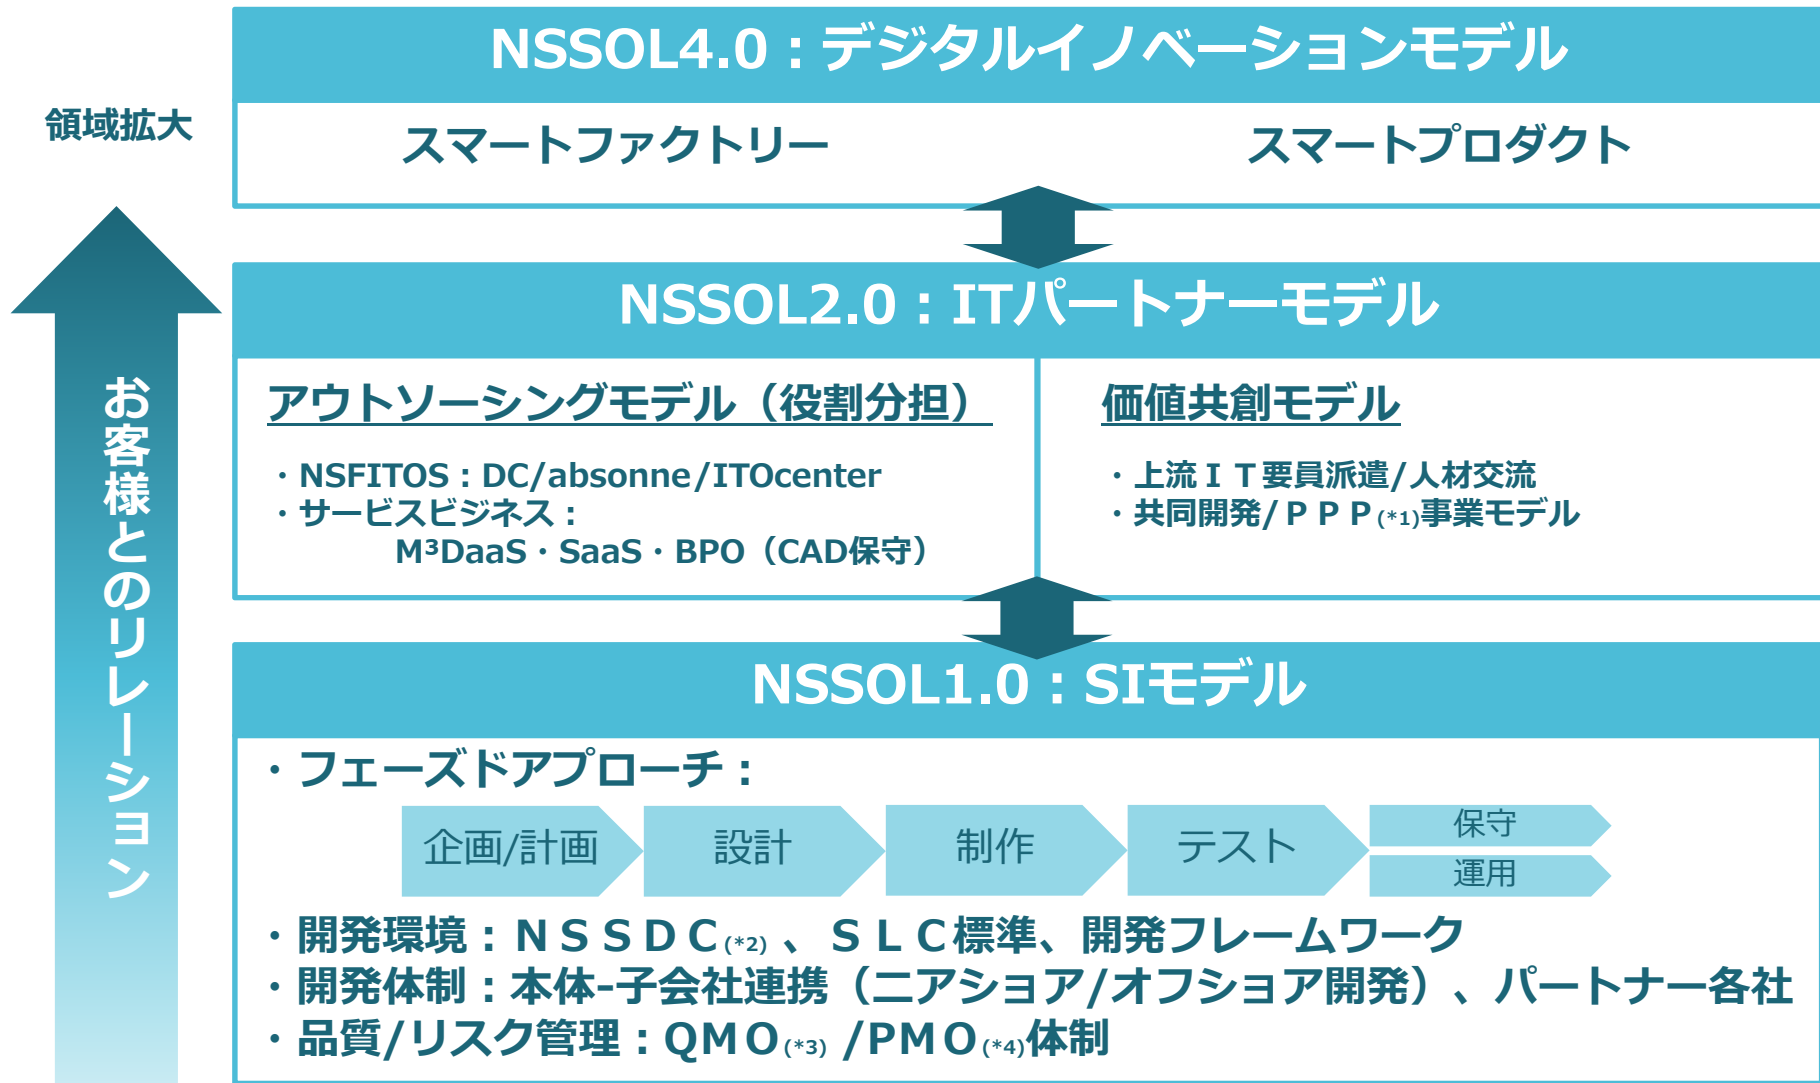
領域拡大

お客様とのリレーション

NSSOL4.0：デジタルイノベーションモデル

スマートファクトリー

スマートプロダクト

NSSOL2.0：ITパートナーモデル

アウトソーシングモデル（役割分担）

・NSFITOS：DC/absonne/ITOcenter
・サービスビジネス：
M$^3$DaaS・SaaS・BPO（CAD保守）

価値共創モデル

・上流ＩＴ要員派遣/人材交流
・共同開発/ＰＰＰ(*1)事業モデル

NSSOL1.0：SIモデル

・フェーズドアプローチ：

企画/計画

設計

制作

テスト

保守

運用

・開発環境：ＮＳＳＤＣ(*2)、ＳＬＣ標準、開発フレームワーク
・開発体制：本体-子会社連携（ニアショア/オフショア開発）、パートナー各社
・品質/リスク管理：QMO(*3) /PMO(*4)体制